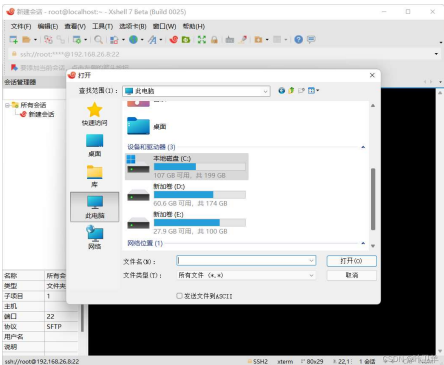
新建会话 - root@localhost:~ - Xshell 7 Beta (Build 0025)

文件(F) 编辑(E) 查看(V) 工具(T) 选项卡(B) 窗口(W) 帮助(H)

ssh://root:****@192.168.26.22

会话管理器

所有会话
新建会话

名称 所有会
类型 文件夹
子项目 1
主机
端口 22
协议 SFTP
用户名
说明

打开

查找范围(I): 此电脑

快速访问
桌面
库
此电脑
网络

桌面

设备和驱动器 (3)

本地磁盘 (C:)
107 GB 可用, 共 199 GB

新加卷 (D:)
60.6 GB 可用, 共 174 GB

新加卷 (E:)
27.9 GB 可用, 共 100 GB

网络位置 (1)

文件名(N):
文件类型(T): 所有文件 (*.*)
打开(O)
取消

发送文件到ASCII

ssh://root@192.168.26.22 SSH2 xterm 80x29 22,11 1 会话